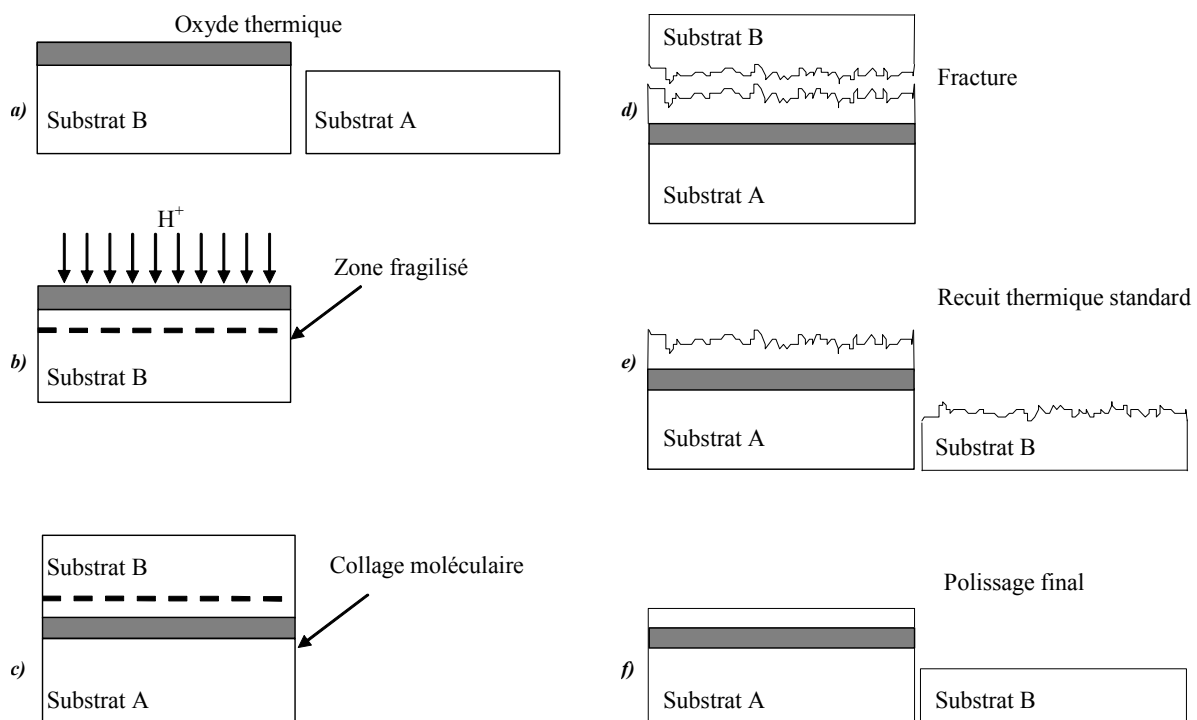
Oxyde thermique

a) Substrat B Substrat A

$H^+$

Zone fragilisé

b) Substrat B

Substrat B

Collage moléculaire

c) Substrat A

Substrat B

Fracture

d) Substrat A

Recuit thermique standard

e) Substrat A Substrat B

Polissage final

f) Substrat A Substrat B